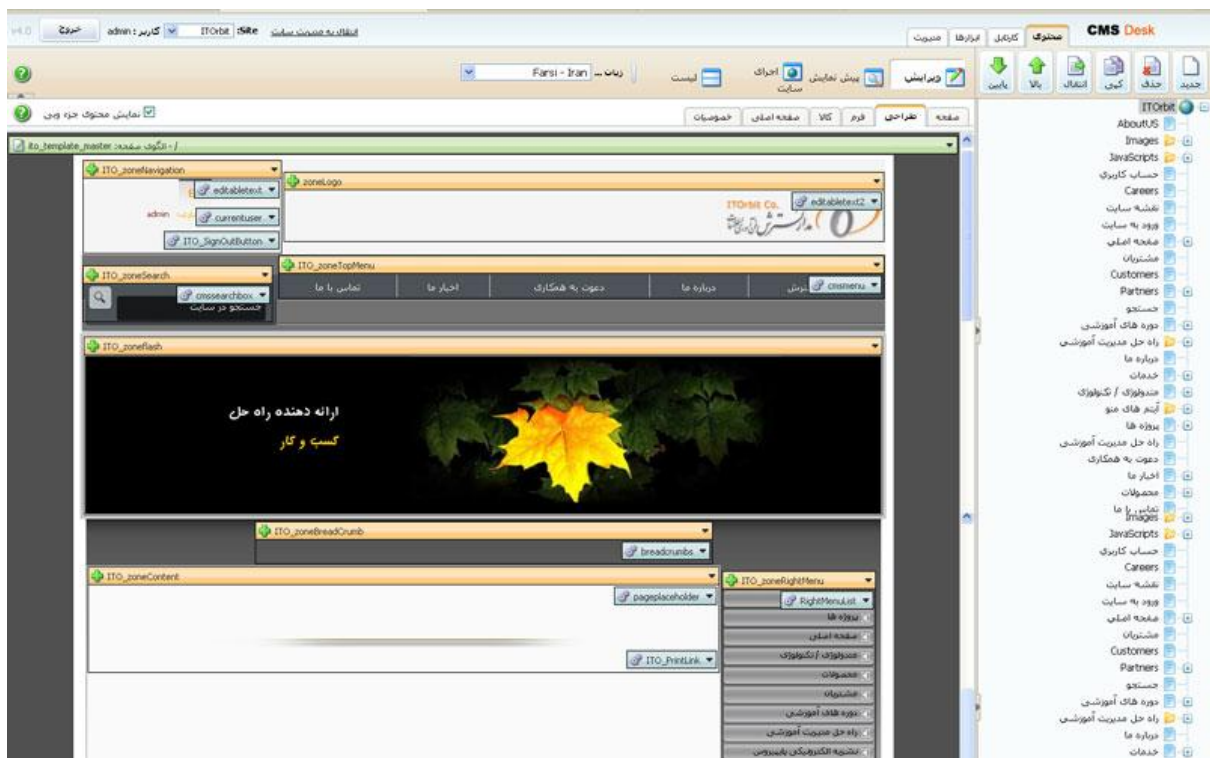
CMS Desk
محتوی | کارتابل | ابزارها | مدیریت

v4.0 | خروج | admin : کاربر | ITOrbit :Site | انتقال به مدیریت سایت

جدید | حذف | کپی | انتقال | بالا | پایین | ویرایش | پیش نمایش | اجرای سایت | لیست | زبان : Farsi - Iran

صفحه | طراحی | فرم | کالا | صفحه اصلی | خصوصیات

نمایش محتوی جزء وبی

ito_template_master :الگوی صفحه - /

ITO_zoneNavigation
editabletext
admin
currentuser
ITO_SignOutButton
zoneLogo
ITOrbit Co.
editabletext2
ITO_zoneSearch
cmssearchbox
جستجو در سایت
ITO_zoneTopMenu
تماس با ما | اخبار ما | دعوت به همکاری | درباره ما
cmsmenu
ITO_zoneflash
ارائه دهنده راه حل
کسب و کار
ITO_zoneBreadCrumb
breadcrumbs
ITO_zoneContent
pageplaceholder
ITO_PrintLink
ITO_zoneRightMenu
RightMenuList
پروژه ها
صفحه اصلی
متدولوژی / تکنولوژی
محصولات
مشتریان
دوره های آموزشی
راه حل مدیریت آموزشی
نشریه الکترونیکی بلیپروس

ITOrbit
AboutUS
Images
JavaScripts
حساب کاربری
Careers
نقشه سایت
ورود به سایت
صفحه اصلی
مشتریان
Customers
Partners
جستجو
دوره های آموزشی
راه حل مدیریت آموزشی
درباره ما
خدمات
متدولوژی / تکنولوژی
آیتم های منو
پروژه ها
راه حل مدیریت آموزشی
دعوت به همکاری
اخبار ما
محصولات
تماس با ما
Images
JavaScripts
حساب کاربری
Careers
نقشه سایت
ورود به سایت
صفحه اصلی
مشتریان
Customers
Partners
جستجو
دوره های آموزشی
راه حل مدیریت آموزشی
درباره ما
خدمات